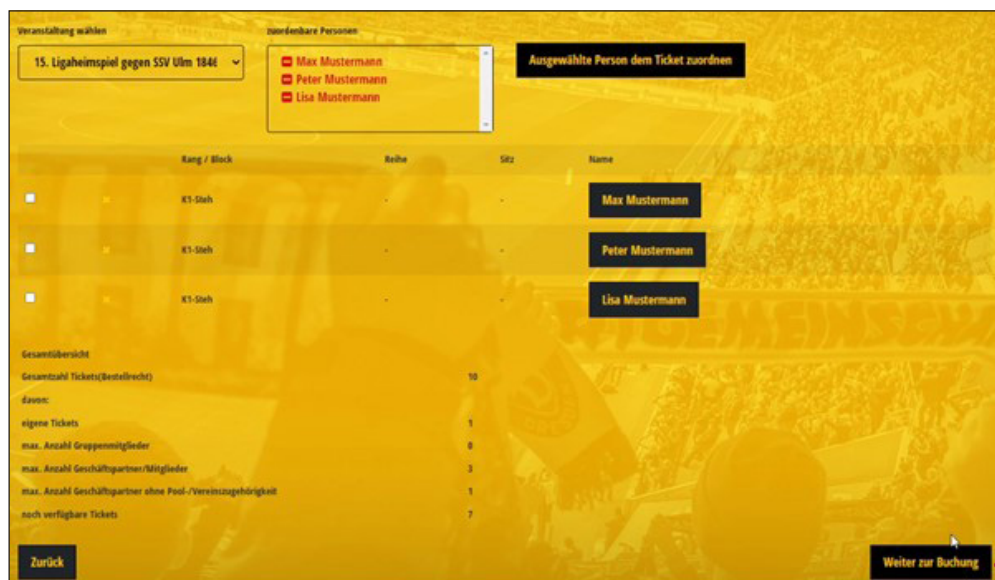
Veranstaltung wählen

15. Ligaheimspiel gegen SSV Ulm 1846

zuordenbare Personen

Max Mustermann
Peter Mustermann
Lisa Mustermann

Ausgewählte Person dem Ticket zuordnen

| | | Rang / Block | Reihe | Sitz | Name |
|---|---|---|---|---|---|
| | | K1-Steh | - | - | Max Mustermann |
| | | K1-Steh | - | - | Peter Mustermann |
| | | K1-Steh | - | - | Lisa Mustermann |

Gesamtübersicht

| | |
|---|---|
| Gesamtzahl Tickets(Bestellrecht) | 10 |
| davon: | |
| eigene Tickets | 1 |
| max. Anzahl Gruppenmitglieder | 0 |
| max. Anzahl Geschäftspartner/Mitglieder | 3 |
| max. Anzahl Geschäftspartner ohne Pool-/Vereinszugehörigkeit | 1 |
| noch verfügbare Tickets | 7 |

Zurück

Weiter zur Buchung